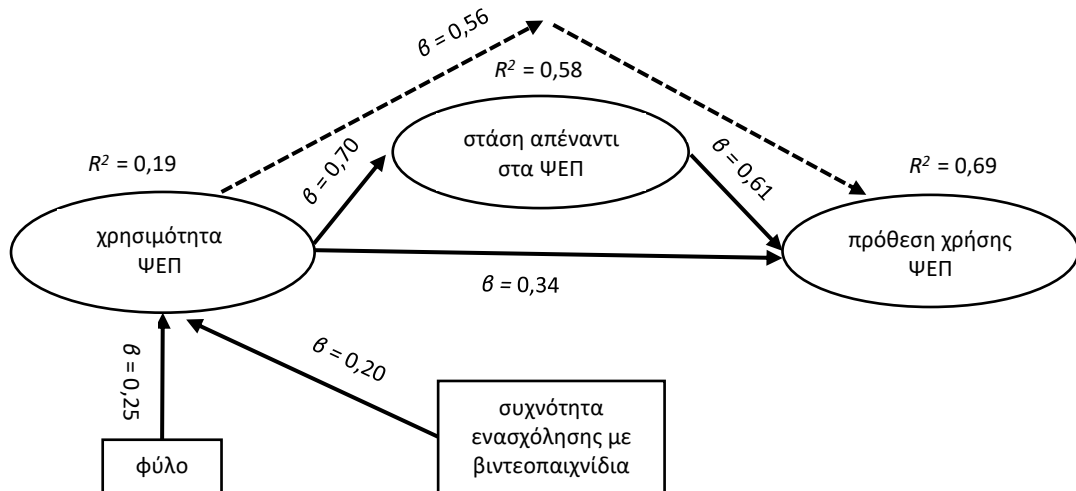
$\beta = 0{,}56$

$R^2 = 0{,}58$

$R^2 = 0{,}19$

$\beta = 0{,}70$

στάση απέναντι στα ΨΕΠ

$\beta = 0{,}61$

$R^2 = 0{,}69$

χρησιμότητα ΨΕΠ

πρόθεση χρήσης ΨΕΠ

$\beta = 0{,}34$

$\beta = 0{,}20$

$\beta = 0{,}25$

συχνότητα ενασχόλησης με βιντεοπαιχνίδια

φύλο